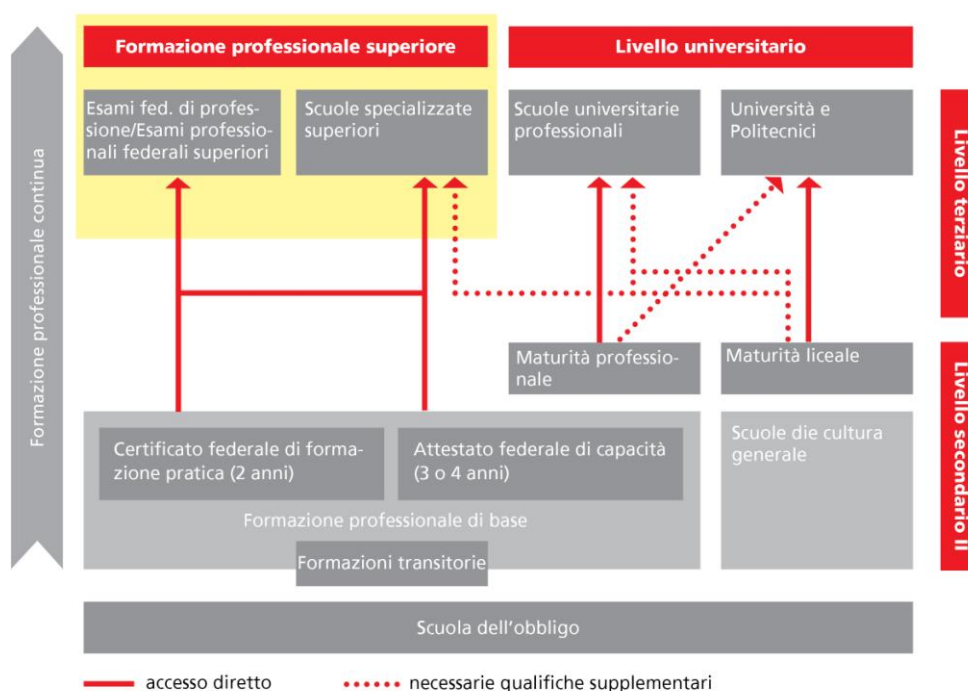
Formazione professionale continua

Formazione professionale superiore

Livello universitario

Esami fed. di professione/Esami professionali federali superiori

Scuole specializzate superiori

Scuole universitarie professionali

Università e Politecnici

Livello terziario

Maturità professionale

Maturità liceale

Livello secondario II

Certificato federale di formazione pratica (2 anni)

Attestato federale di capacità (3 o 4 anni)

Scuole die cultura generale

Formazione professionale di base

Formazioni transitorie

Scuola dell'obbligo

accesso diretto

necessarie qualifiche supplementari